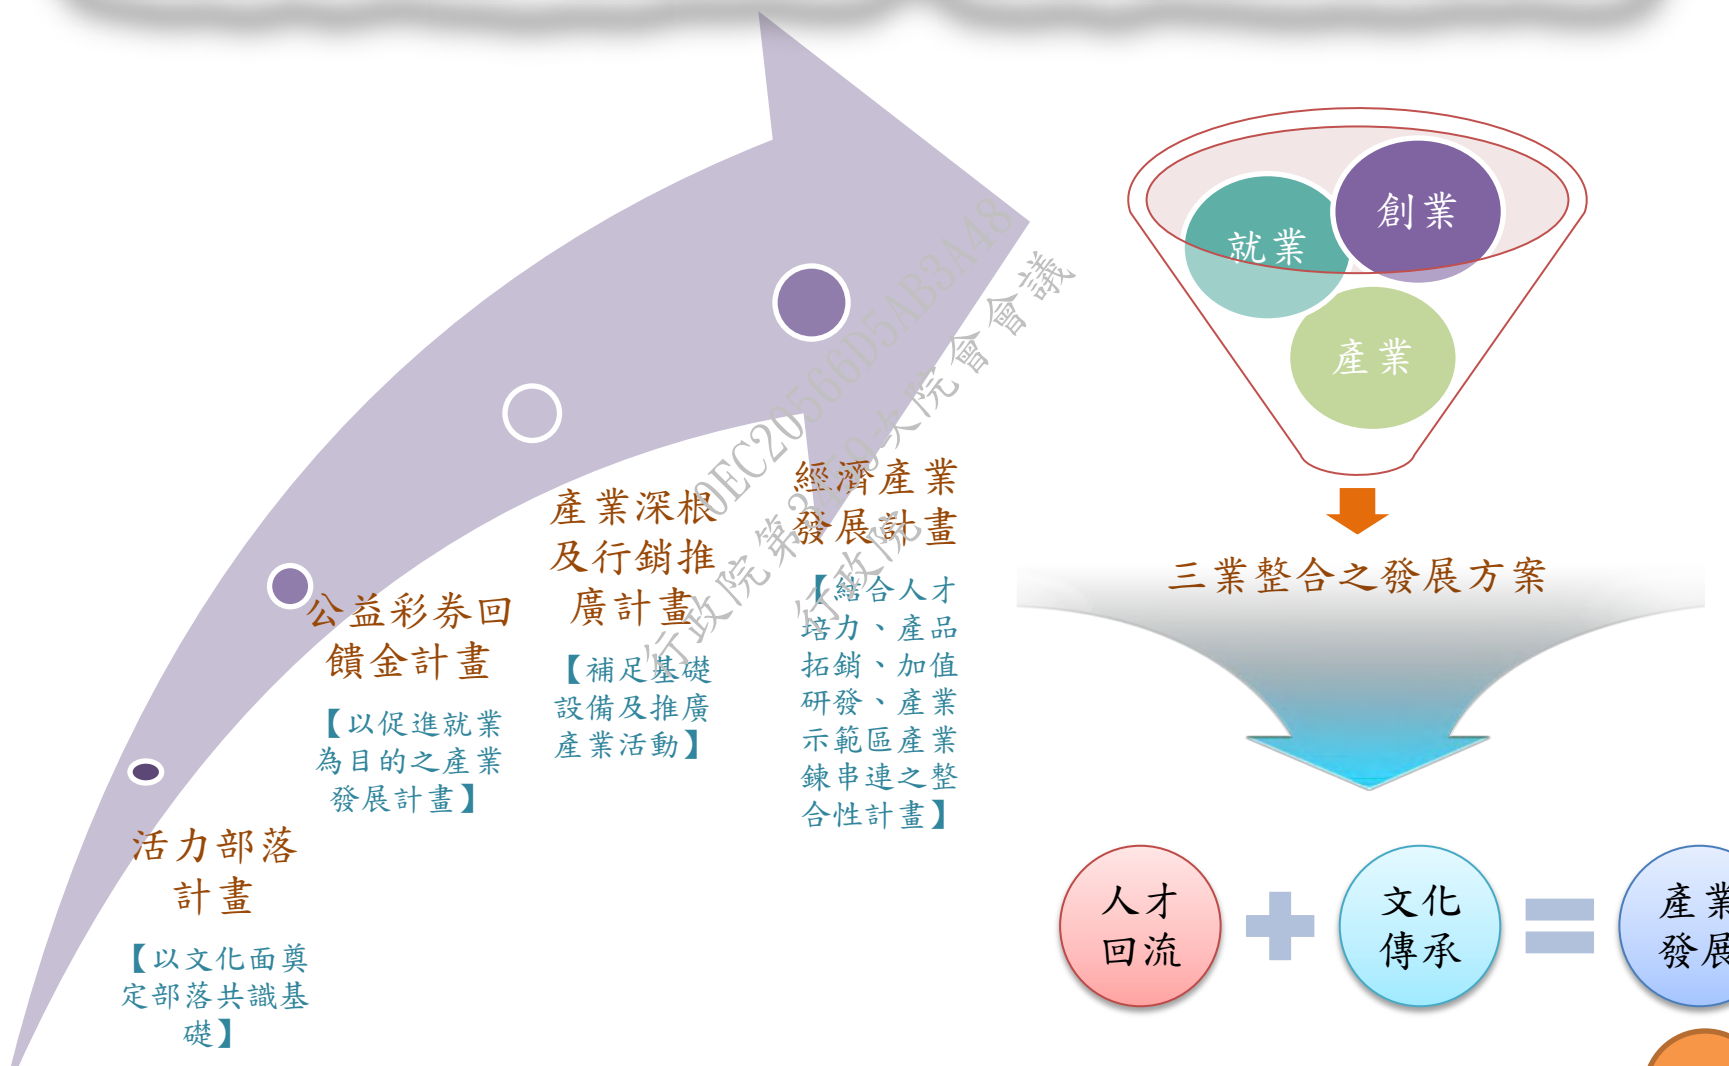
創業

就業

產業

三業整合之發展方案

經濟產業發展計畫

【結合人才培力、產品拓銷、加值研發、產業示範區產業鍊串連之整合性計畫】

產業深根及行銷推廣計畫

【補足基礎設備及推廣產業活動】

公益彩券回饋金計畫

【以促進就業為目的之產業發展計畫】

活力部落計畫

【以文化面奠定部落共識基礎】

人才回流

文化傳承

產業發展

行政院第30EC20566D5AB3A48次院會會議